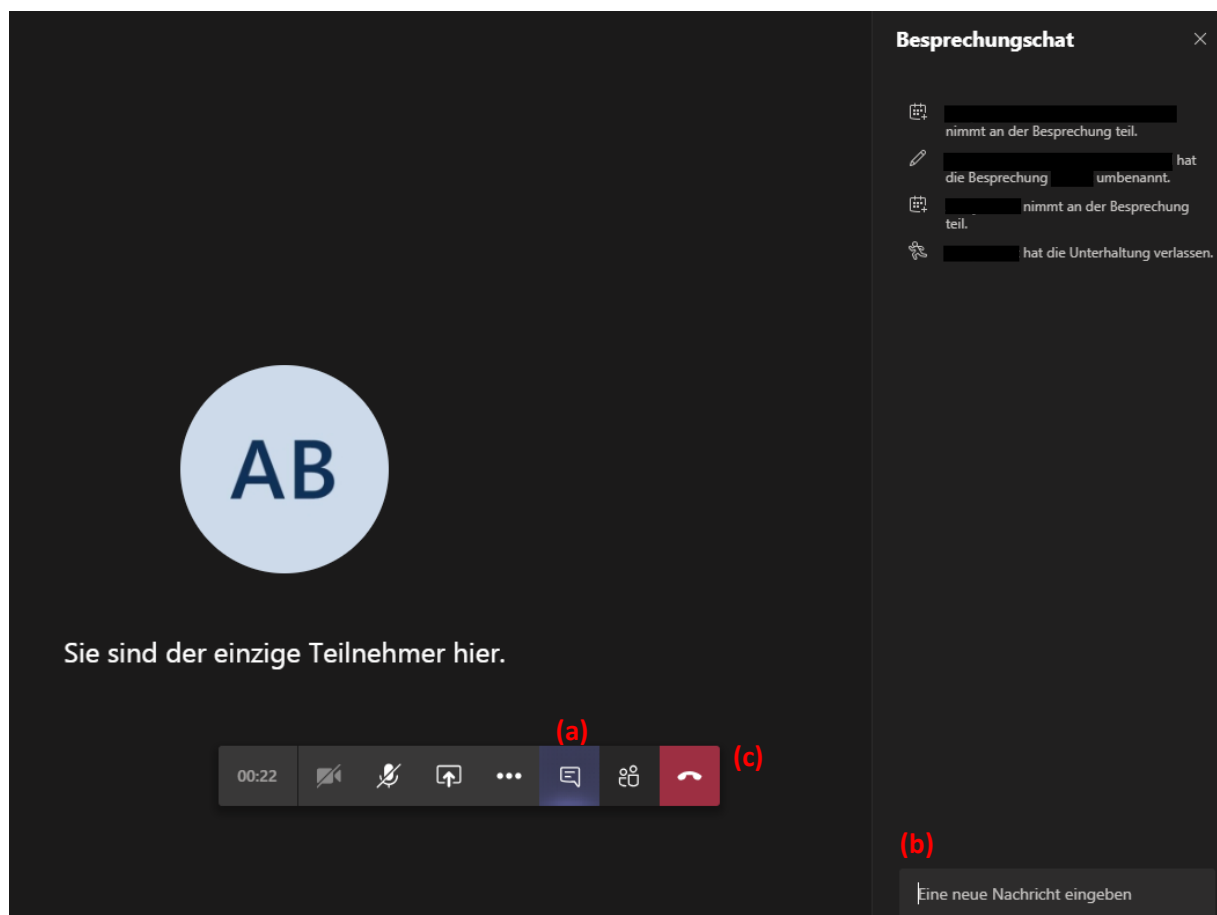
Besprechungschat

nimmt an der Besprechung teil.

hat die Besprechung umbenannt.

nimmt an der Besprechung teil.

hat die Unterhaltung verlassen.

AB

Sie sind der einzige Teilnehmer hier.

(a)

(c)

00:22

(b)

Eine neue Nachricht eingeben